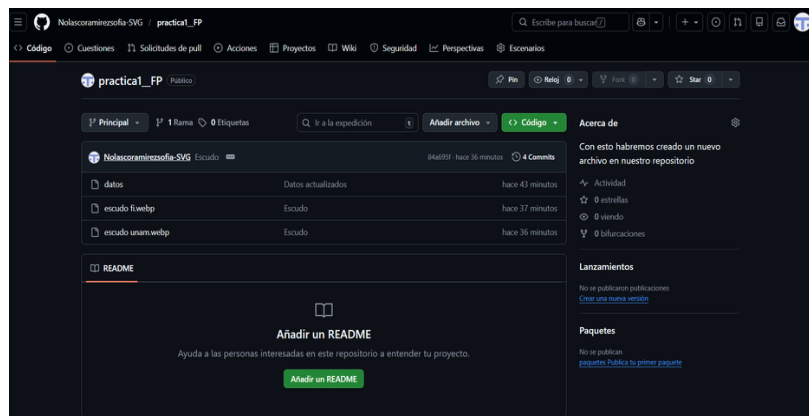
Nolascoramirezsofia-SVG / practica1_FP

Escribe para buscar /

<> Código  Cuestiones  Solicitudes de pull  Acciones  Proyectos  Wiki  Seguridad  Perspectivas  Escenarios

practica1_FP  Público

Pin  Reloj 0  Fork 0  Star 0

Principal  1 Rama  0 Etiquetas  Ir a la expedición  t  Añadir archivo  <> Código

Nolascoramirezsofia-SVG Escudo  84a695f · hace 36 minutos  4 Commits

| | | |
|---|---|---|
| datos | Datos actualizados | hace 43 minutos |
| escudo fi.webp | Escudo | hace 37 minutos |
| escudo unam.webp | Escudo | hace 36 minutos |

README

Añadir un README

Ayuda a las personas interesadas en este repositorio a entender tu proyecto.

Añadir un README

Acerca de

Con esto habremos creado un nuevo archivo en nuestro repositorio

Actividad
0 estrellas
0 viendo
0 bifurcaciones

Lanzamientos

No se publicaron publicaciones
Crear una nueva versión

Paquetes

No se publican
paquetes Publica tu primer paquete